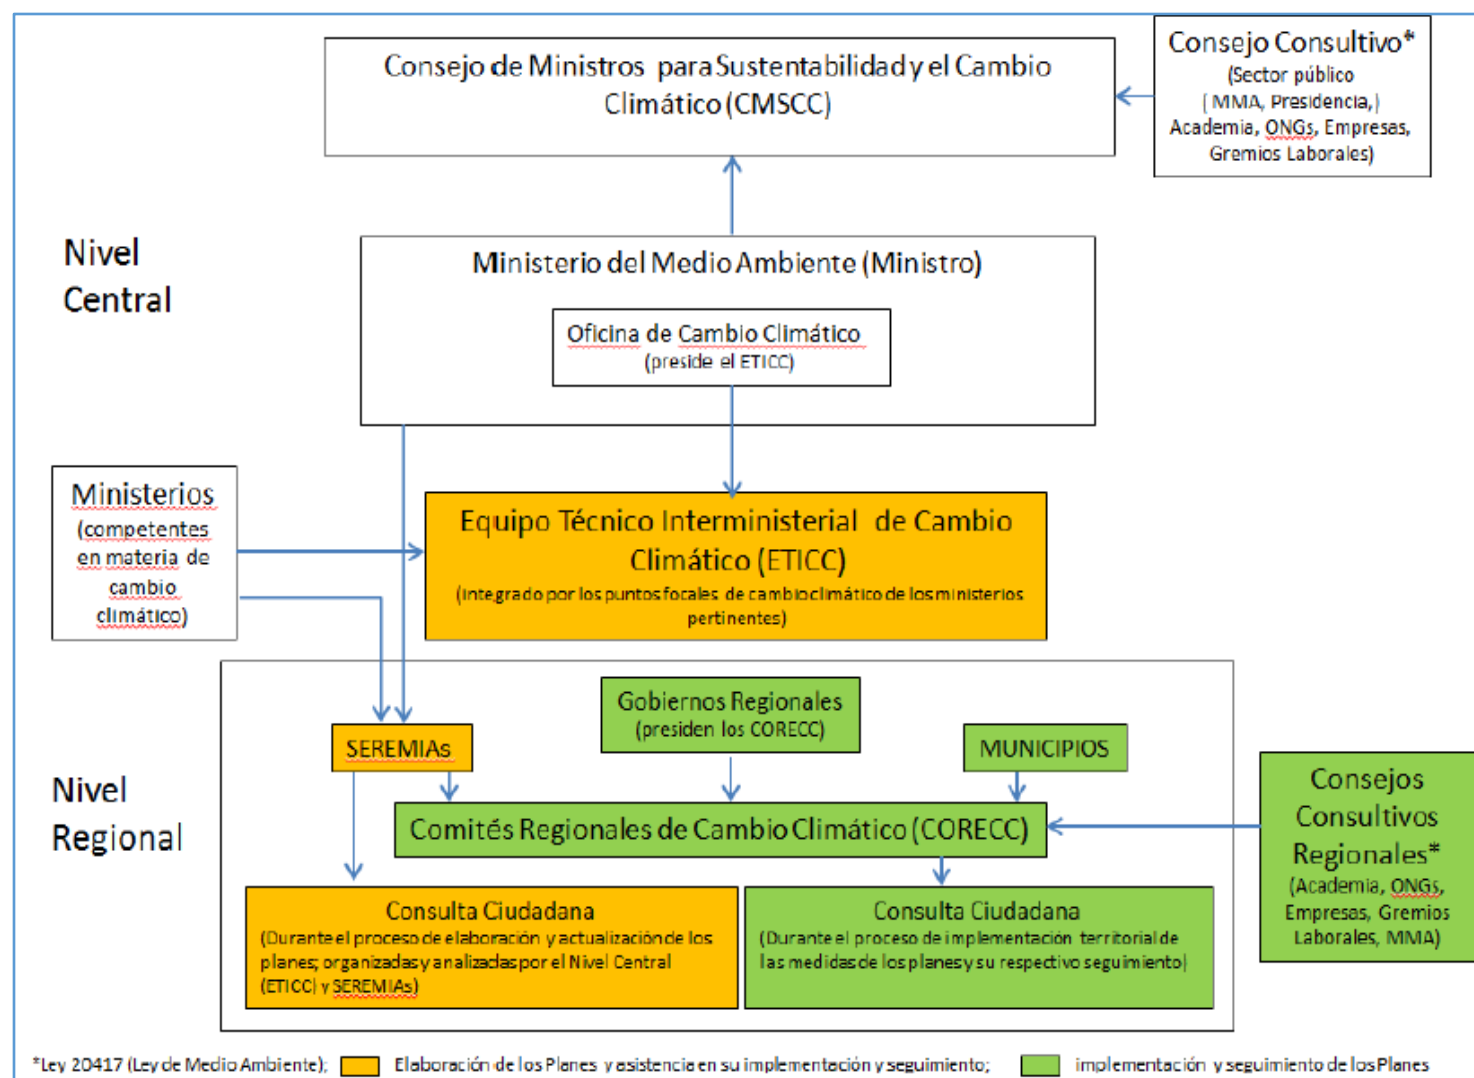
Consejo de Ministros para Sustentabilidad y el Cambio Climático (CMSCC)

Consejo Consultivo*
(Sector público
(MMA, Presidencia,)
Academia, ONGs, Empresas,
Gremios Laborales)

Nivel
Central

Ministerio del Medio Ambiente (Ministro)

Oficina de Cambio Climático
(preside el ETICC)

Ministerios
(competentes en materia de cambio climático)

Equipo Técnico Interministerial de Cambio Climático (ETICC)
(integrado por los puntos focales de cambio climático de los ministerios pertinentes)

Nivel
Regional

Gobiernos Regionales
(presiden los CORECC)

SEREMIAs

MUNICIPIOS

Comités Regionales de Cambio Climático (CORECC)

Consejos Consultivos Regionales*
(Academia, ONGs, Empresas, Gremios Laborales, MMA)

Consulta Ciudadana
(Durante el proceso de elaboración y actualización de los planes; organizadas y analizadas por el Nivel Central (ETICC) y SEREMIAs)

Consulta Ciudadana
(Durante el proceso de implementación territorial de las medidas de los planes y su respectivo seguimiento)

*Ley 20417 (Ley de Medio Ambiente); Elaboración de los Planes y asistencia en su implementación y seguimiento; implementación y seguimiento de los Planes